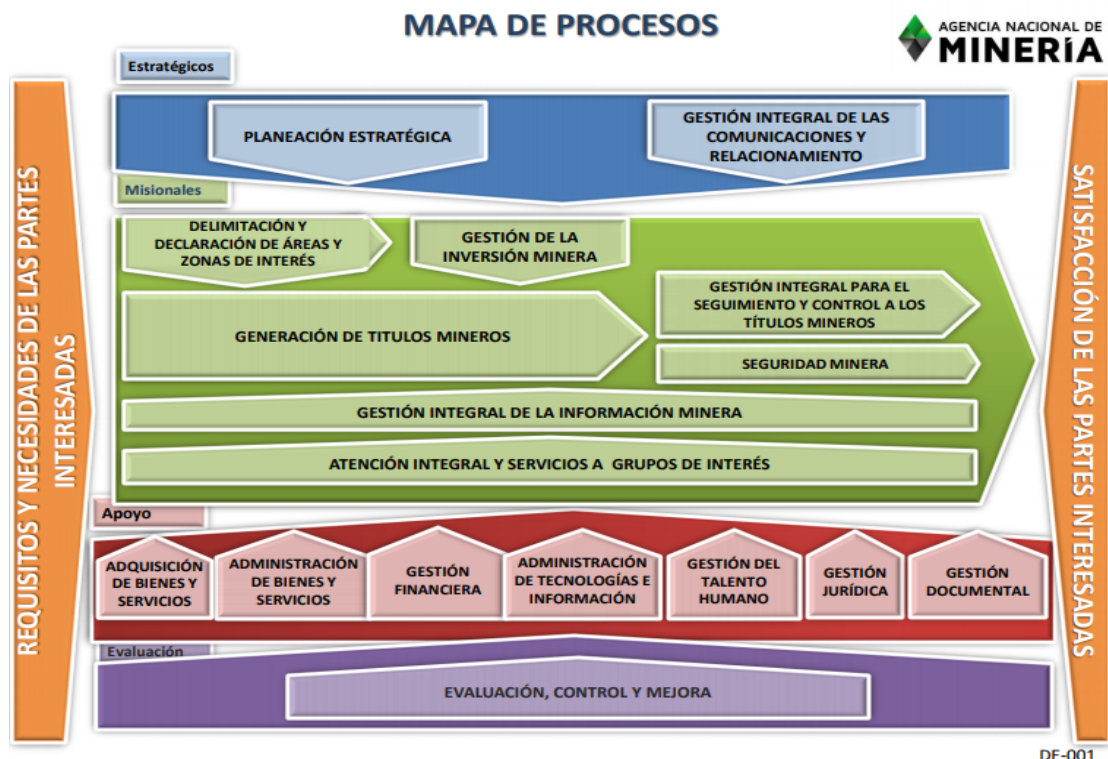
MAPA DE PROCESOS

AGENCIA NACIONAL DE MINERÍA

REQUISITOS Y NECESIDADES DE LAS PARTES INTERESADAS

Estratégicos

PLANEACIÓN ESTRATÉGICA

GESTIÓN INTEGRAL DE LAS COMUNICACIONES Y RELACIONAMIENTO

Misionales

DELIMITACIÓN Y DECLARACIÓN DE ÁREAS Y ZONAS DE INTERÉS

GESTIÓN DE LA INVERSIÓN MINERA

GENERACIÓN DE TITULOS MINEROS

GESTIÓN INTEGRAL PARA EL SEGUIMIENTO Y CONTROL A LOS TÍTULOS MINEROS

SEGURIDAD MINERA

GESTIÓN INTEGRAL DE LA INFORMACIÓN MINERA

ATENCIÓN INTEGRAL Y SERVICIOS A GRUPOS DE INTERÉS

Apoyo

ADQUISICIÓN DE BIENES Y SERVICIOS

ADMINISTRACIÓN DE BIENES Y SERVICIOS

GESTIÓN FINANCIERA

ADMINISTRACIÓN DE TECNOLOGÍAS E INFORMACIÓN

GESTIÓN DEL TALENTO HUMANO

GESTIÓN JURÍDICA

GESTIÓN DOCUMENTAL

Evaluación

EVALUACIÓN, CONTROL Y MEJORA

SATISFACCIÓN DE LAS PARTES INTERESADAS

DE-001